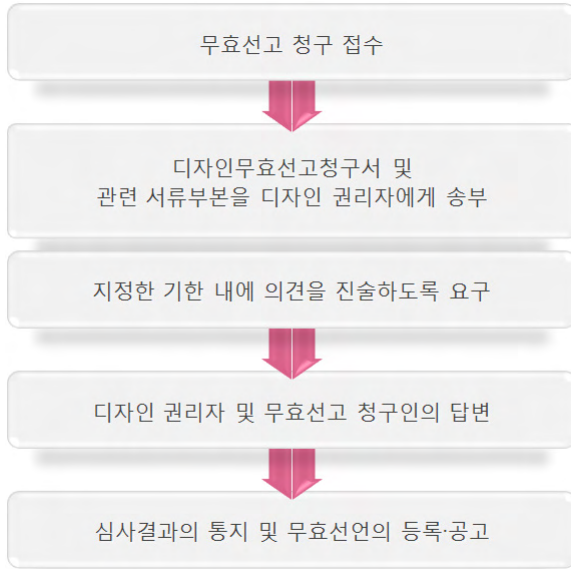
무효선고 청구 접수

디자인무효선고청구서 및
관련 서류부본을 디자인 권리자에게 송부

지정한 기한 내에 의견을 진술하도록 요구

디자인 권리자 및 무효선고 청구인의 답변

심사결과의 통지 및 무효선언의 등록·공고